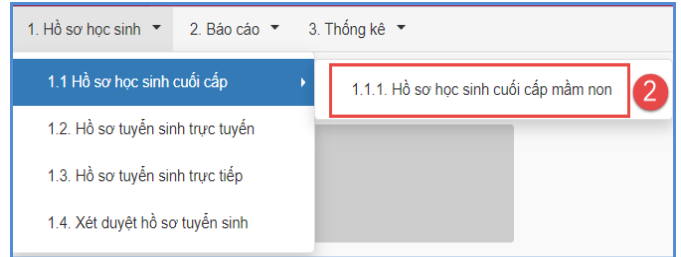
1. Hồ sơ học sinh ▾ 2. Báo cáo ▾ 3. Thống kê ▾

1.1 Hồ sơ học sinh cuối cấp ▸

1.1.1. Hồ sơ học sinh cuối cấp mầm non

2

1.2. Hồ sơ tuyển sinh trực tuyến

1.3. Hồ sơ tuyển sinh trực tiếp

1.4. Xét duyệt hồ sơ tuyển sinh